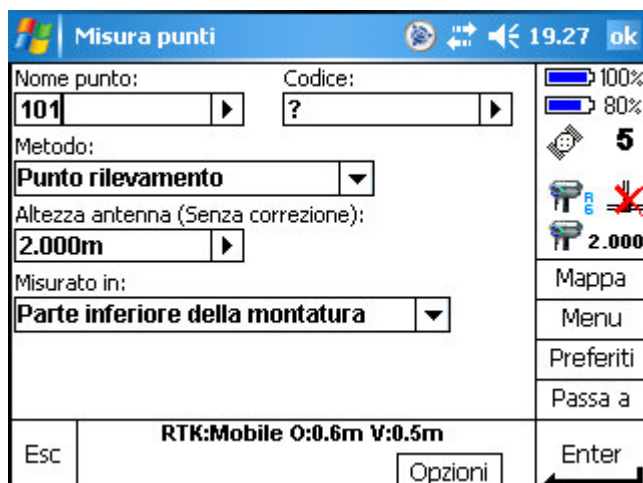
Misura punti 19.27 ok

Nome punto:
101
Codice:
?
Metodo:
Punto rilevamento
Altezza antenna (Senza correzione):
2.000m
Misurato in:
Parte inferiore della montatura

100%
80%
5
2.000

Mappa
Menu
Preferiti
Passa a

Esc
RTK:Mobile O:0.6m V:0.5m
Opzioni
Enter